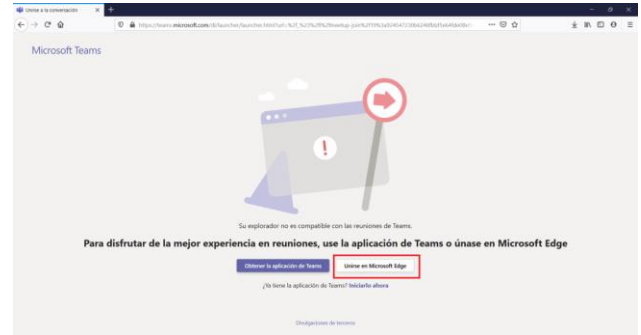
Unirse a la conversación

https://teams.microsoft.com/dl/launcher/launcher.html?url=%2F_%23%2Fl%2Fmeetup-join%2F19%3a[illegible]

Microsoft Teams

Su explorador no es compatible con las reuniones de Teams.

Para disfrutar de la mejor experiencia en reuniones, use la aplicación de Teams o únase en Microsoft Edge

Obtener la aplicación de Teams

Unirse en Microsoft Edge

¿Ya tiene la aplicación de Teams? Iniciarla ahora

Divulgaciones de terceros